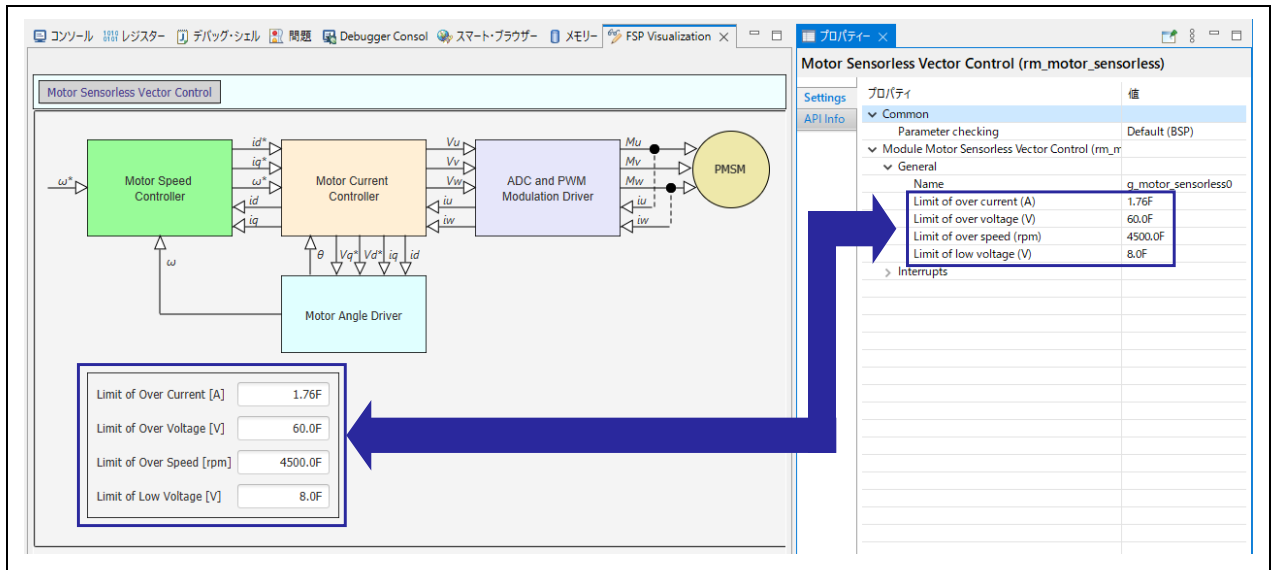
コンソール レジスター デバッグ・シェル 問題 Debugger Consol スマート・ブラウザー メモリー FSP Visualization

Motor Sensorless Vector Control

$\omega^*$

Motor Speed Controller

id* iq* ω* id iq

Motor Current Controller

Vu Vv Vw iu iw

ADC and PWM Modulation Driver

Mu Mv Mw iu iw

PMSM

ω

θ Vq* Vd* iq id

Motor Angle Driver

Limit of Over Current [A] 1.76F
Limit of Over Voltage [V] 60.0F
Limit of Over Speed [rpm] 4500.0F
Limit of Low Voltage [V] 8.0F

プロパティー

Motor Sensorless Vector Control (rm_motor_sensorless)

Settings
API Info

| プロパティ | 値 |
|---|---|
| Common | |
| Parameter checking | Default (BSP) |
| Module Motor Sensorless Vector Control (rm_m | |
| General | |
| Name | g_motor_sensorless0 |
| Limit of over current (A) | 1.76F |
| Limit of over voltage (V) | 60.0F |
| Limit of over speed (rpm) | 4500.0F |
| Limit of low voltage (V) | 8.0F |
| Interrupts | |